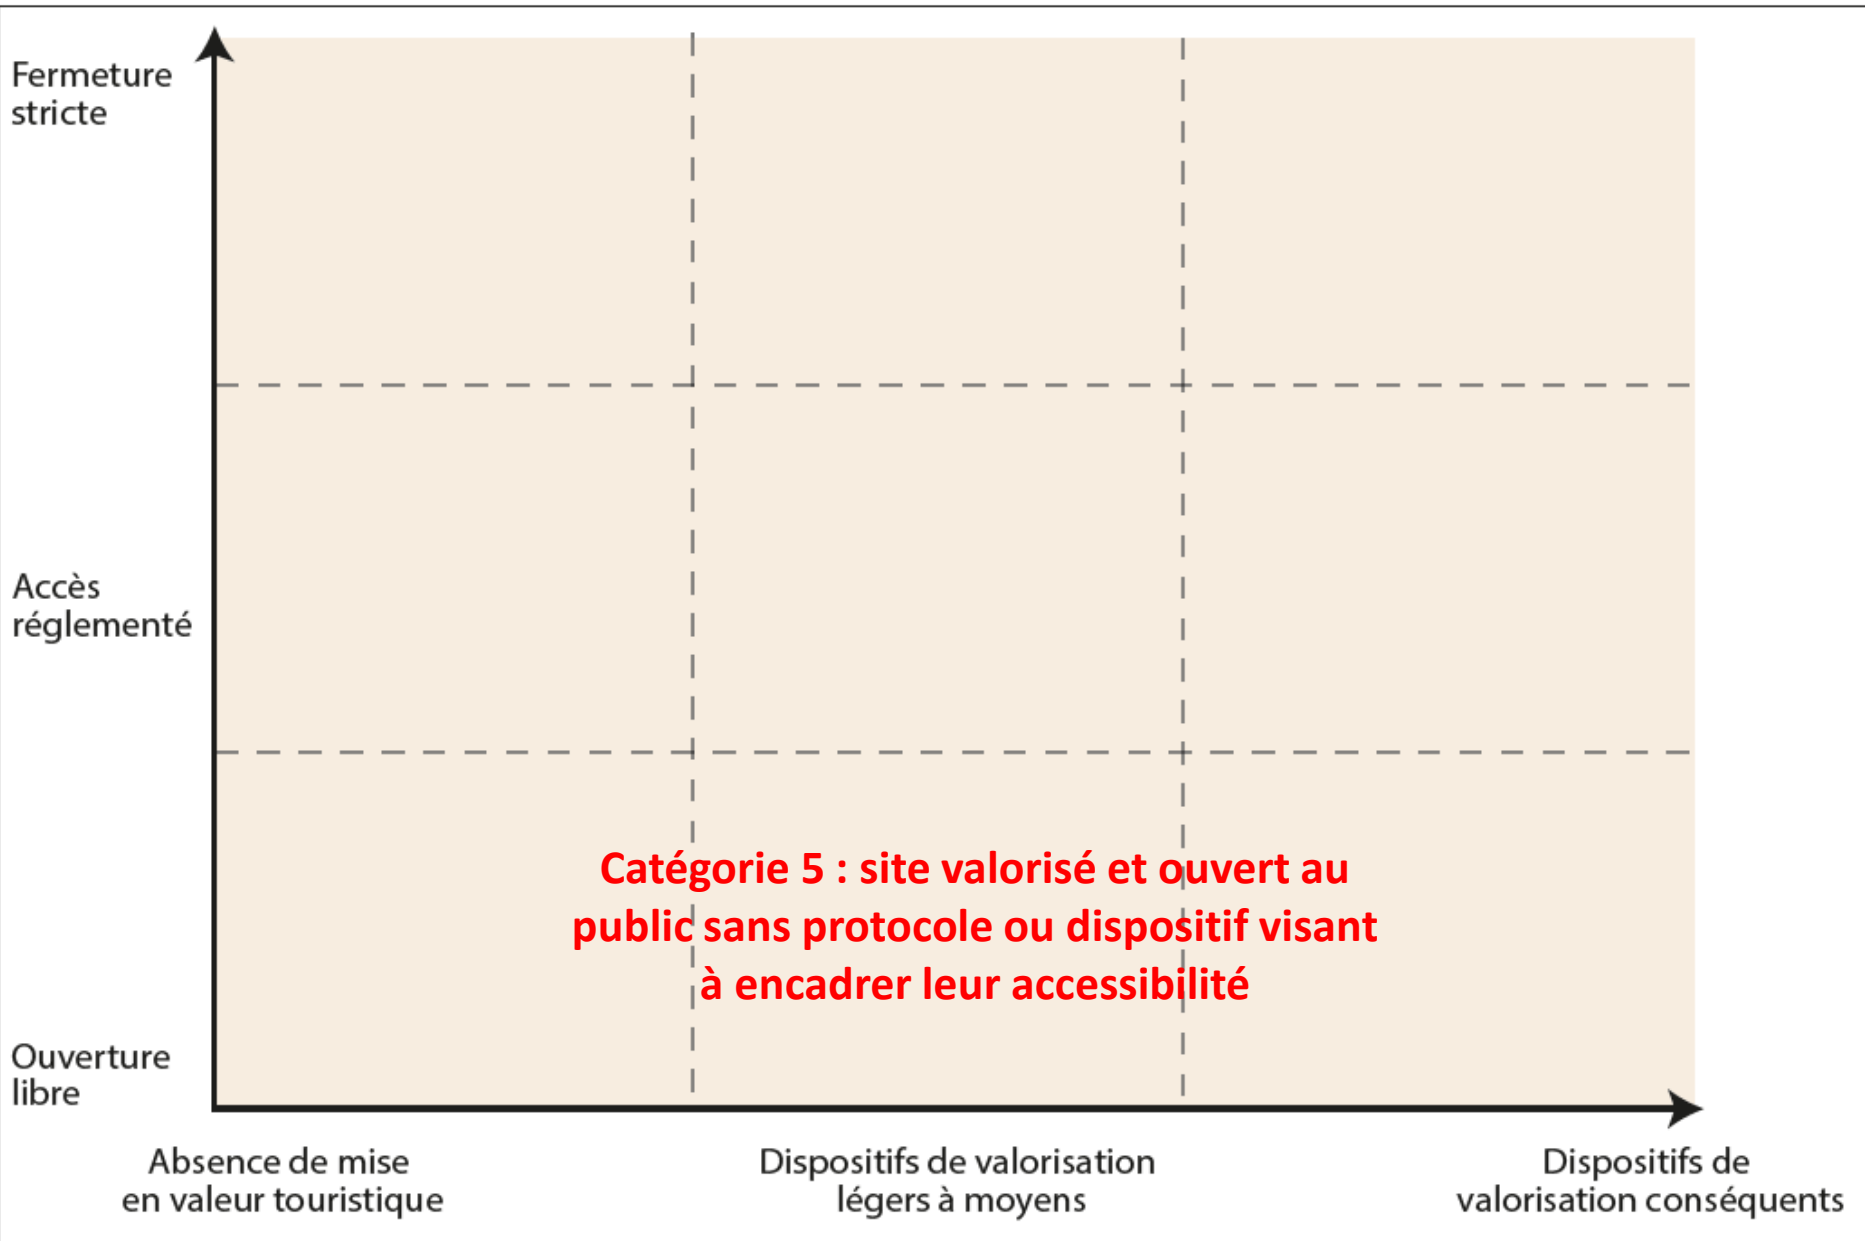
Fermeture stricte

Accès réglementé

Ouverture libre

Catégorie 5 : site valorisé et ouvert au public sans protocole ou dispositif visant à encadrer leur accessibilité

Absence de mise en valeur touristique

Dispositifs de valorisation légers à moyens

Dispositifs de valorisation conséquents